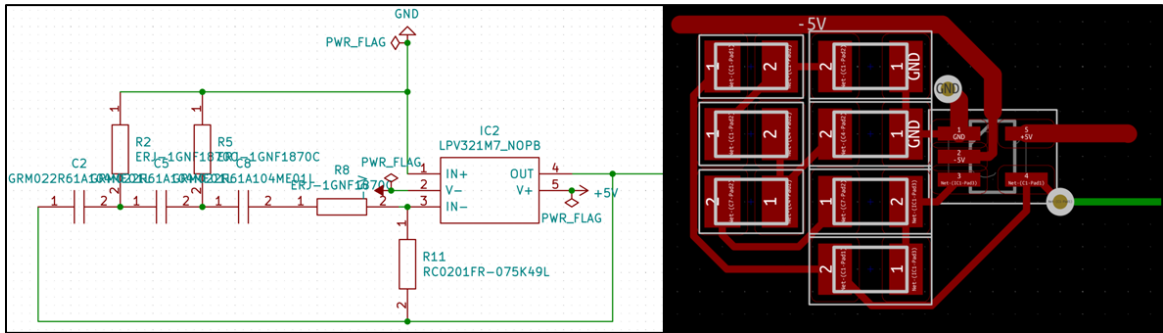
GND
PWR_FLAG
IC2
LPV321M7_NOPB
R2
ERJ-1GNF1870C
R5
ERJ-1GNF1870C
C2
GRM022R61A104ME01L
C5
GRM022R61A104ME01L
C8
GRM022R61A104ME01L
PWR_FLAG
R8
ERJ-1GNF1870C
IN+
V-
IN-
OUT
V+
4
5
+5V
PWR_FLAG
R11
RC0201FR-075K49L
1
2
1
2
1
2
1
2
1
2
1
2
1
2
3
1
2
-5V
GND
1
2
1
2
GND
1
2
GND
1
2
GND
1
2
2
1
2
1
2
1
1
GND
2
-5V
3
5
+5V
4